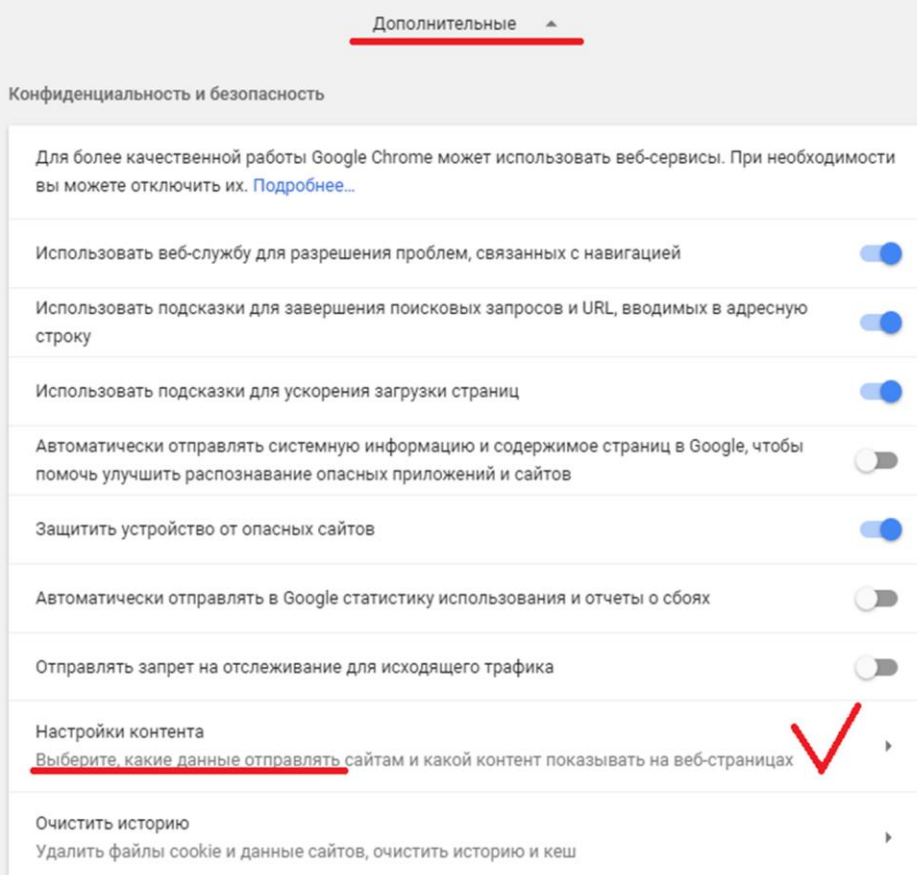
Дополнительные

Конфиденциальность и безопасность

Для более качественной работы Google Chrome может использовать веб-сервисы. При необходимости вы можете отключить их. Подробнее...

Использовать веб-службу для разрешения проблем, связанных с навигацией

Использовать подсказки для завершения поисковых запросов и URL, вводимых в адресную строку

Использовать подсказки для ускорения загрузки страниц

Автоматически отправлять системную информацию и содержимое страниц в Google, чтобы помочь улучшить распознавание опасных приложений и сайтов

Защитить устройство от опасных сайтов

Автоматически отправлять в Google статистику использования и отчеты о сбоях

Отправлять запрет на отслеживание для исходящего трафика

Настройки контента
Выберите, какие данные отправлять сайтам и какой контент показывать на веб-страницах

Очистить историю
Удалить файлы cookie и данные сайтов, очистить историю и кеш